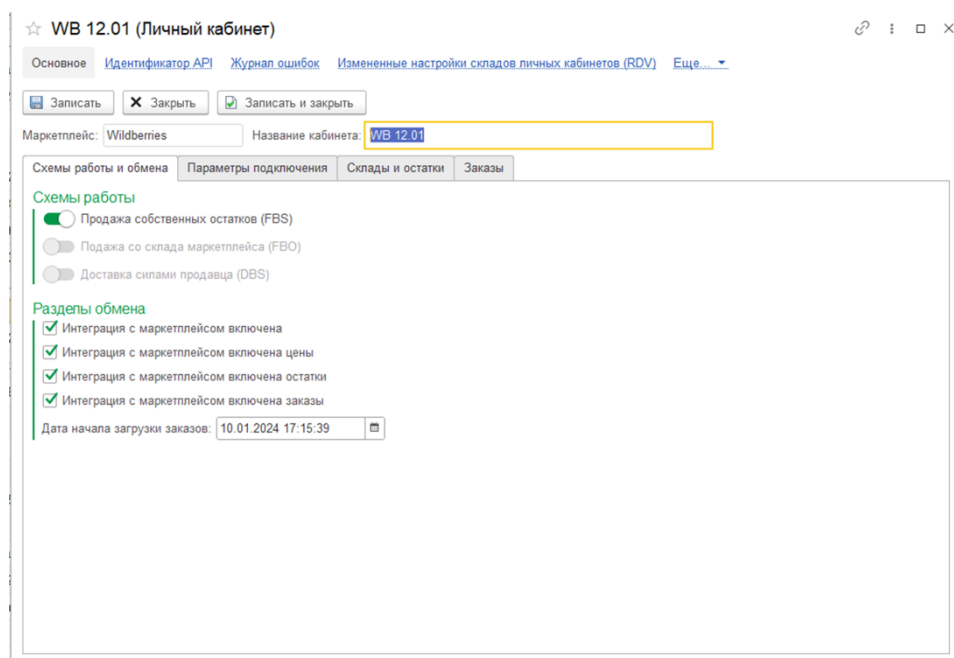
WB 12.01 (Личный кабинет)

Основное Идентификатор API Журнал ошибок Измененные настройки складов личных кабинетов (RDV) Еще...

Записать Закрыть Записать и закрыть

Маркетплейс: Wildberries Название кабинета: WB 12.01

Схемы работы и обмена Параметры подключения Склады и остатки Заказы

Схемы работы
Продажа собственных остатков (FBS)
Подажа со склада маркетплейса (FBO)
Доставка силами продавца (DBS)

Разделы обмена
Интеграция с маркетплейсом включена
Интеграция с маркетплейсом включена цены
Интеграция с маркетплейсом включена остатки
Интеграция с маркетплейсом включена заказы
Дата начала загрузки заказов: 10.01.2024 17:15:39